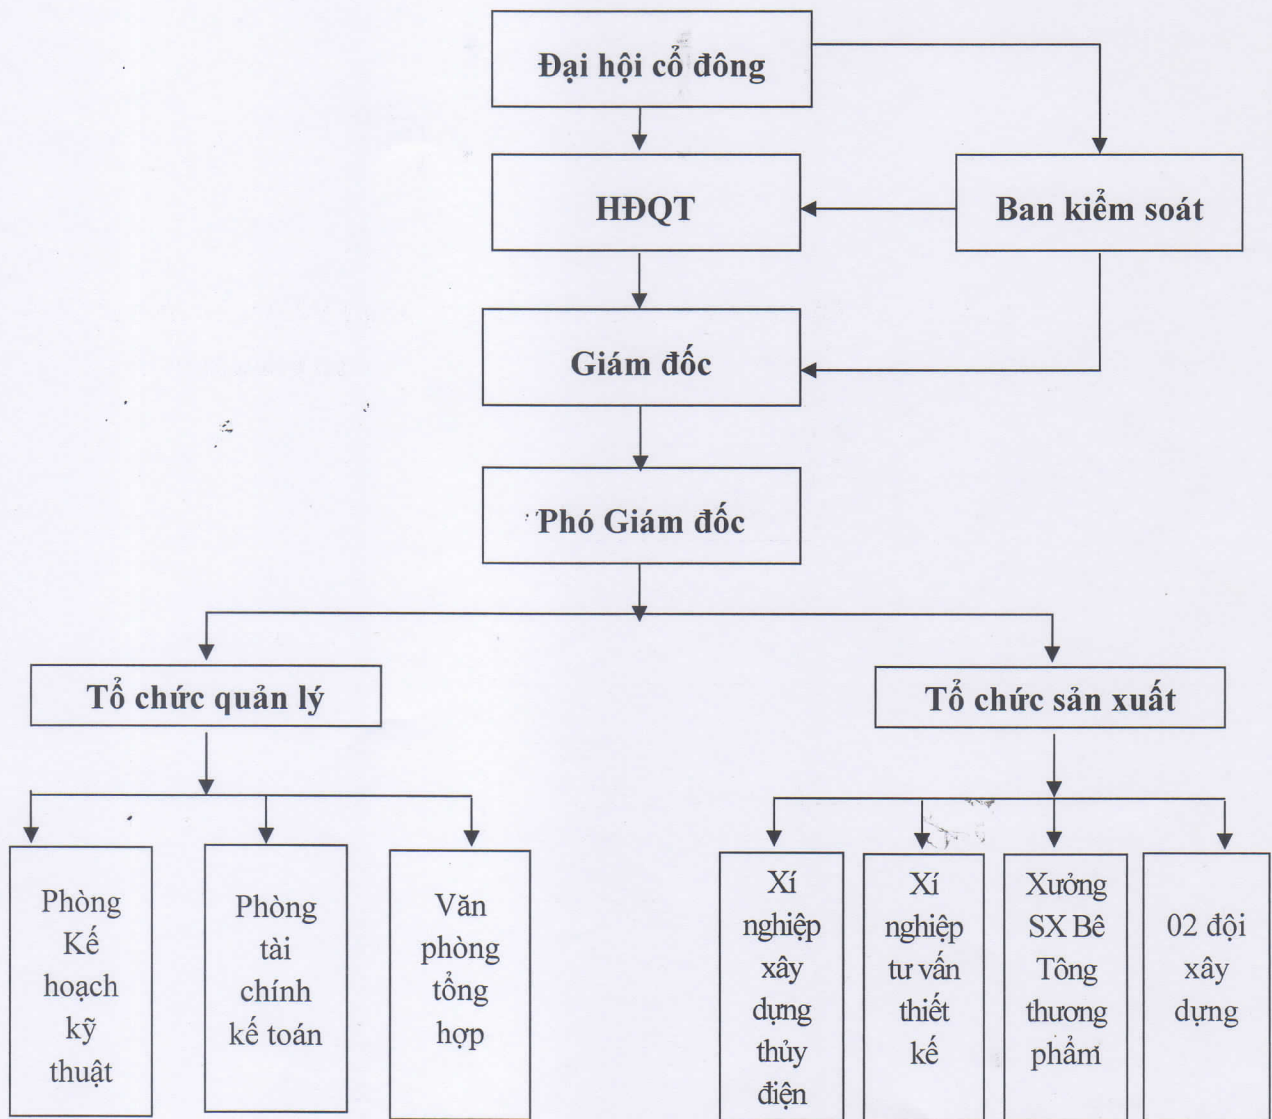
Đại hội cổ đông

HĐQT

Ban kiểm soát

Giám đốc

Phó Giám đốc

Tổ chức quản lý

Tổ chức sản xuất

Phòng Kế hoạch kỹ thuật

Phòng tài chính kế toán

Văn phòng tổng hợp

Xí nghiệp xây dựng thủy điện

Xí nghiệp tư vấn thiết kế

Xưởng SX Bê Tông thương phẩm

02 đội xây dựng